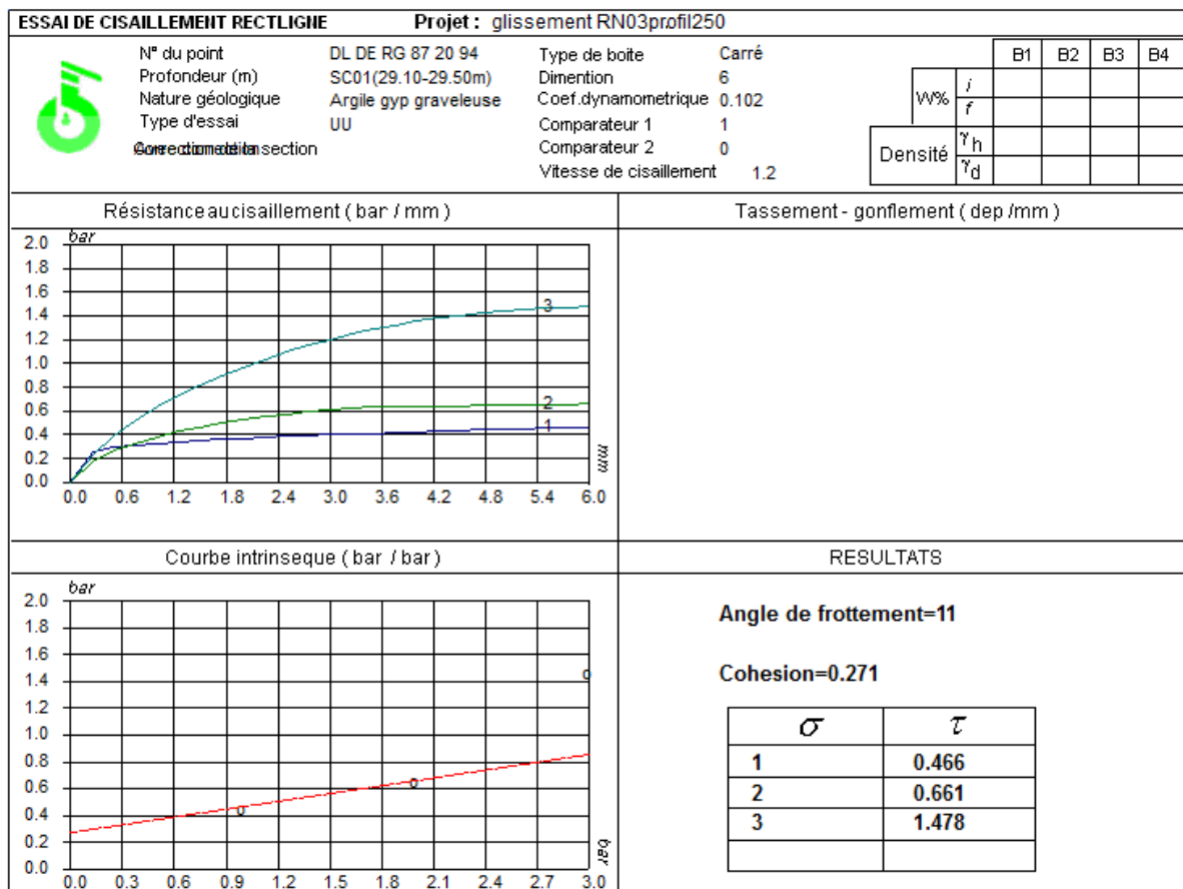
ESSAI DE CISAILLEMENT RECTLIGNE Projet : glissement RN03profil250

N° du point DL DE RG 87 20 94
Profondeur (m) SC01(29.10-29.50m)
Nature géologique Argile gyp graveleuse
Type d'essai UU
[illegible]

Type de boite Carré
Dimention 6
Coef.dynamometrique 0.102
Comparateur 1 1
Comparateur 2 0
Vitesse de cisaillement 1.2

| | | B1 | B2 | B3 | B4 |
|---|---|---|---|---|---|
| W% | i | | | | |
| | f | | | | |
| Densité | $\gamma_h$ | | | | |
| | $\gamma_d$ | | | | |

Résistance au cisaillement ( bar / mm )

bar
2.0 1.8 1.6 1.4 1.2 1.0 0.8 0.6 0.4 0.2 0.0
3 2 1
mm
0.0 0.6 1.2 1.8 2.4 3.0 3.6 4.2 4.8 5.4 6.0

Tassement - gonflement ( dep /mm )

Courbe intrinseque ( bar / bar )

bar
2.0 1.8 1.6 1.4 1.2 1.0 0.8 0.6 0.4 0.2 0.0
bar
0.0 0.3 0.6 0.9 1.2 1.5 1.8 2.1 2.4 2.7 3.0

RESULTATS

Angle de frottement=11

Cohesion=0.271

| $\sigma$ | $\tau$ |
|---|---|
| 1 | 0.466 |
| 2 | 0.661 |
| 3 | 1.478 |
| | |